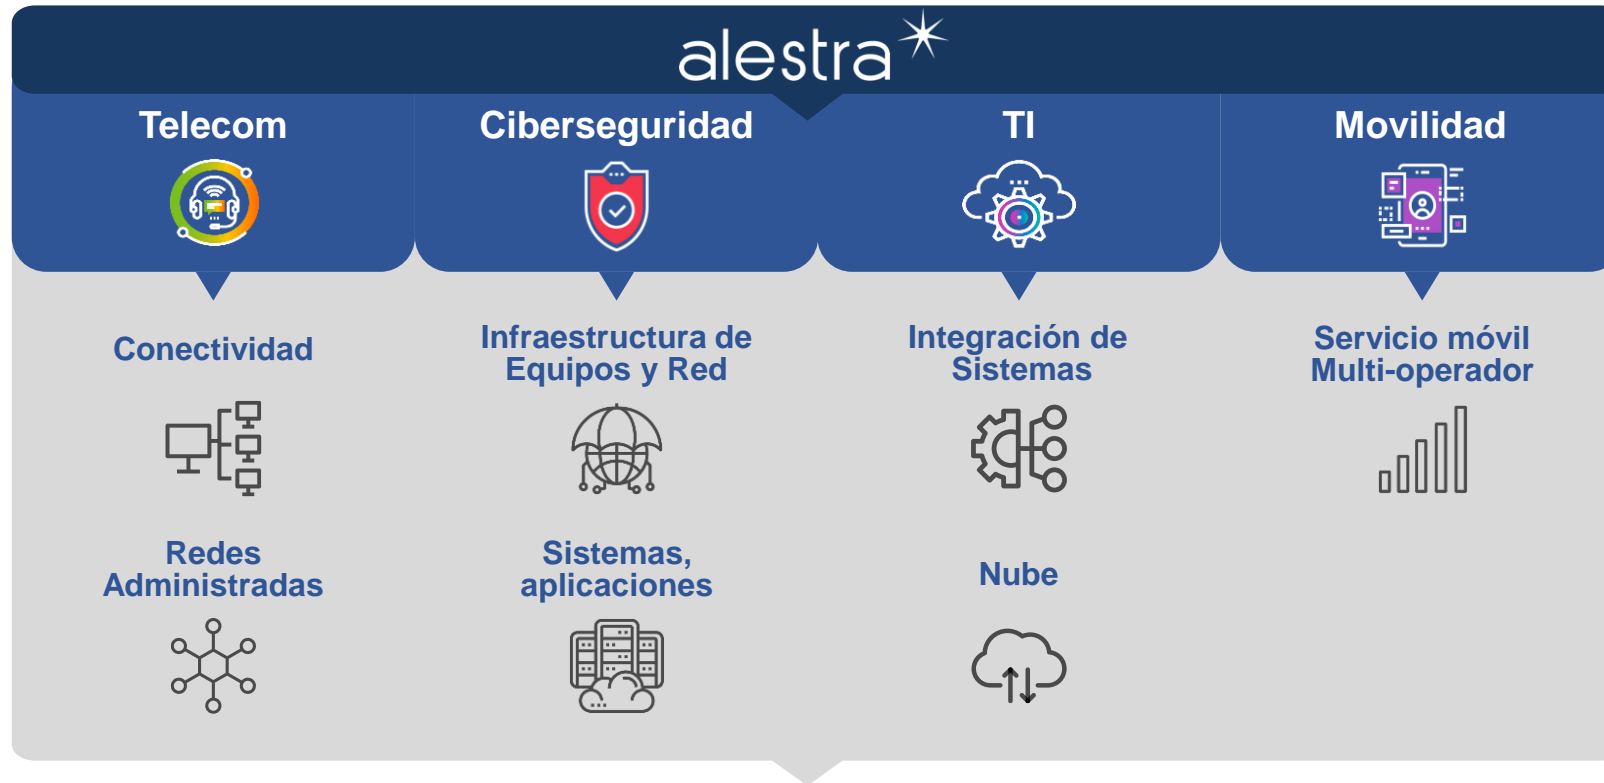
alestra

Telecom

Ciberseguridad

TI

Movilidad

Conectividad

Infraestructura de Equipos y Red

Integración de Sistemas

Servicio móvil Multi-operador

Redes Administradas

Sistemas, aplicaciones

Nube